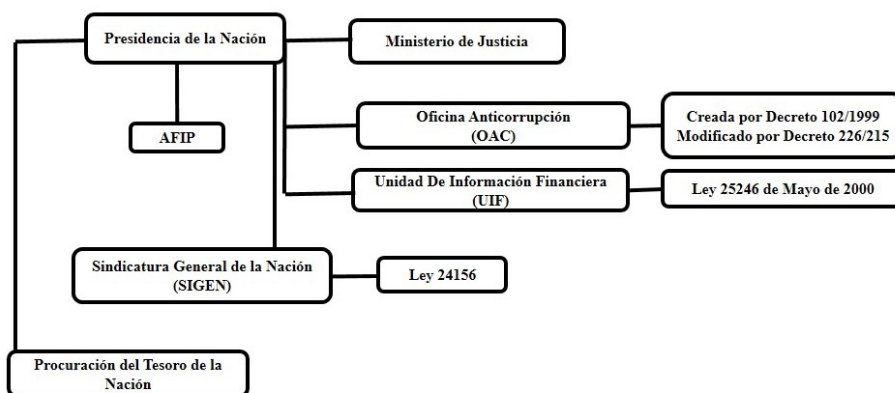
Presidencia de la Nación

Ministerio de Justicia

AFIP

Oficina Anticorrupción (OAC)

Creada por Decreto 102/1999
Modificado por Decreto 226/215

Unidad De Información Financiera (UIF)

Ley 25246 de Mayo de 2000

Sindicatura General de la Nación (SIGEN)

Ley 24156

Procuración del Tesoro de la Nación